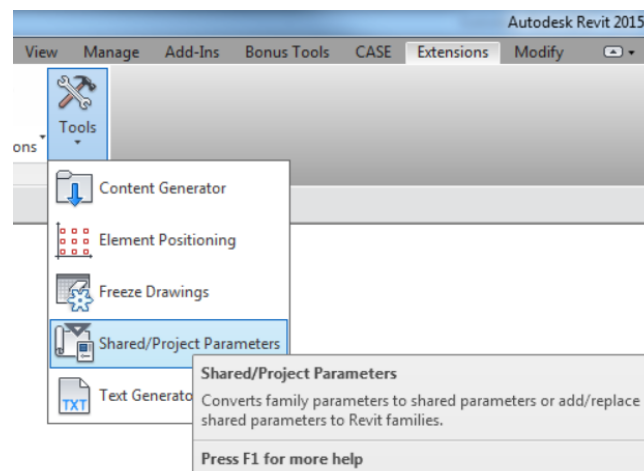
Autodesk Revit 2015

View Manage Add-Ins Bonus Tools CASE Extensions Modify

ons

Tools

Content Generator

Element Positioning

Freeze Drawings

Shared/Project Parameters

Text Generato

TXT

Shared/Project Parameters

Converts family parameters to shared parameters or add/replace shared parameters to Revit families.

Press F1 for more help